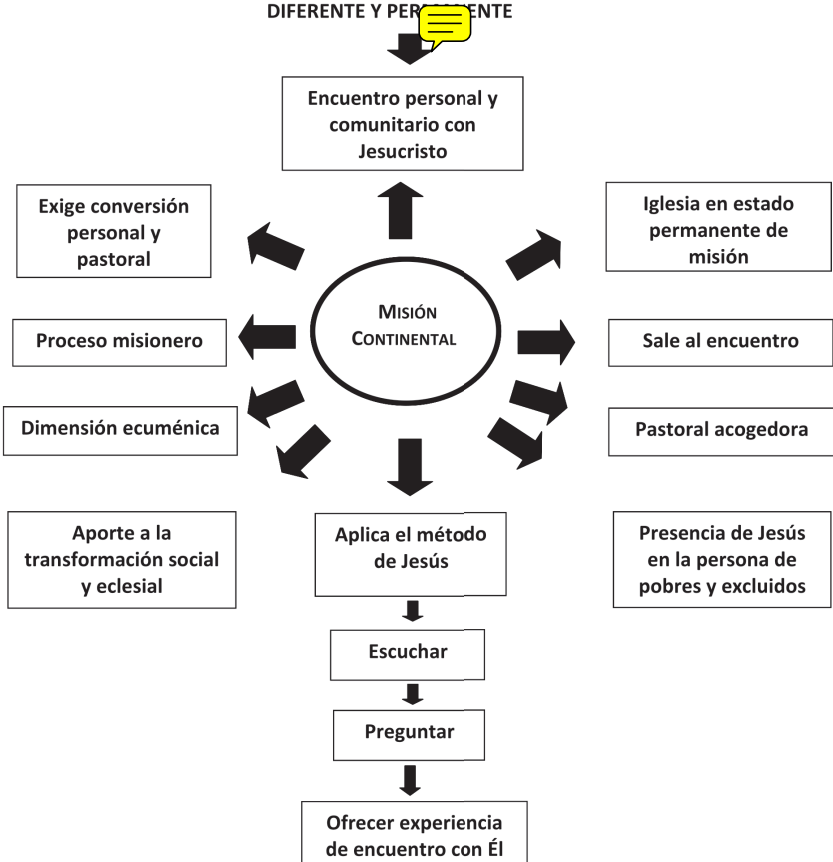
DIFERENTE Y PER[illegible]ENTE

Encuentro personal y comunitario con Jesucristo

Exige conversión personal y pastoral

Iglesia en estado permanente de misión

MISIÓN CONTINENTAL

Proceso misionero

Sale al encuentro

Dimensión ecuménica

Pastoral acogedora

Aporte a la transformación social y eclesial

Aplica el método de Jesús

Presencia de Jesús en la persona de pobres y excluidos

Escuchar

Preguntar

Ofrecer experiencia de encuentro con Él